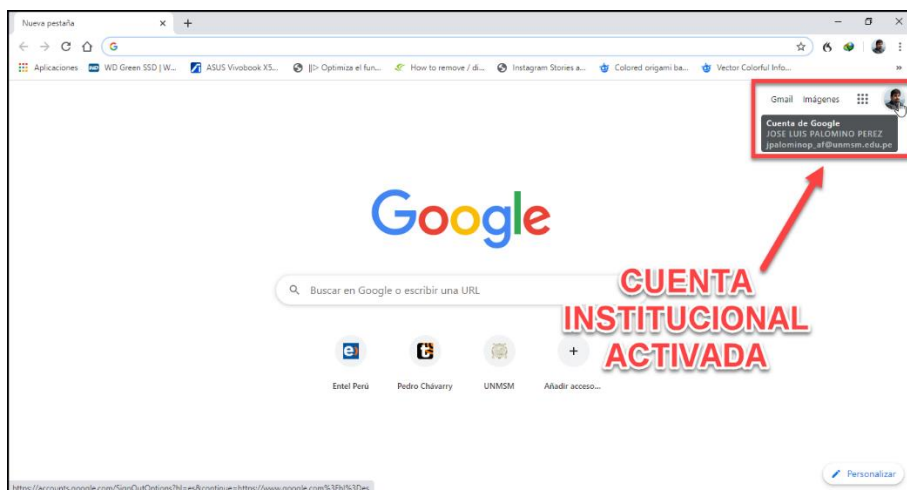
Nueva pestaña ×  +

G

Aplicaciones  WD Green SSD | W...  ASUS Vivobook X5...  ||> Optimiza el fun...  How to remove / di...  Instagram Stories a...  Colored origami ba...  Vector Colorful Info...  »

Gmail  Imágenes

Cuenta de Google
JOSE LUIS PALOMINO PEREZ
jpalominop_af@unmsm.edu.pe

Google

Buscar en Google o escribir una URL

CUENTA INSTITUCIONAL ACTIVADA

Entel Perú  Pedro Chávarry  UNMSM  Añadir acceso...

https://accounts.google.com/SignOutOptions?hl=es&continue=https://www.google.com/%3Fhl%3Des

Personalizar